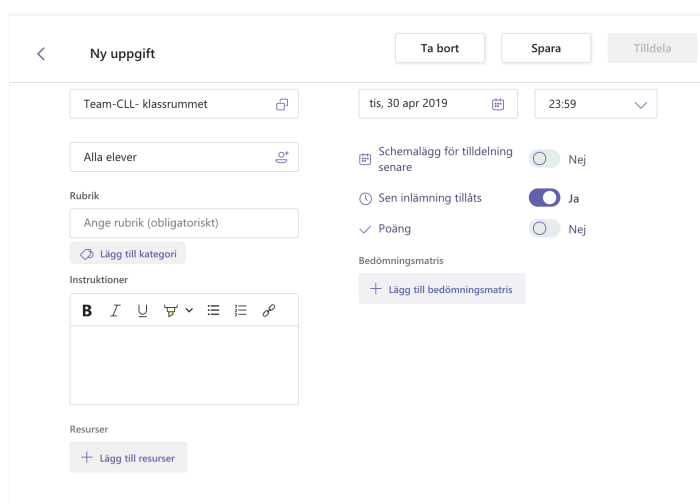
Ny uppgift

Ta bort

Spara

Tilldela

Team-CLL- klassrummet

tis, 30 apr 2019

23:59

Alla elever

Schemalägg för tilldelning senare

Nej

Rubrik

Ange rubrik (obligatoriskt)

Sen inlämning tillåts

Ja

Lägg till kategori

Poäng

Nej

Instruktioner

Bedömningsmatris

Lägg till bedömningsmatris

B I U

Resurser

Lägg till resurser